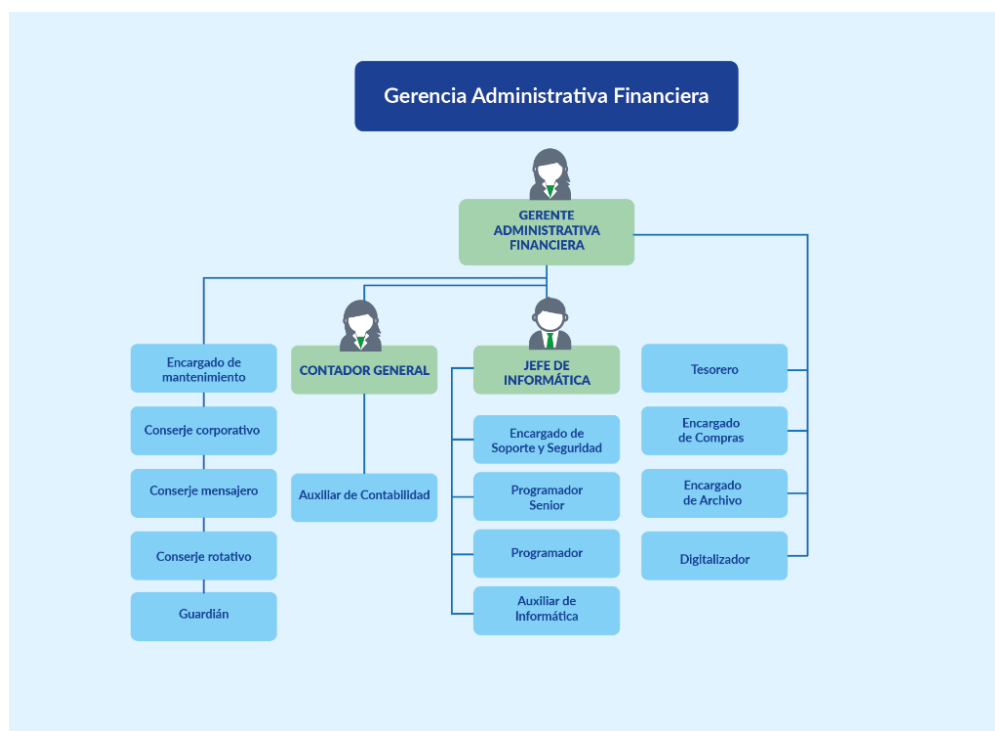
Gerencia Administrativa Financiera

GERENTE ADMINISTRATIVA FINANCIERA

Encargado de mantenimiento

Conserje corporativo

Conserje mensajero

Conserje rotativo

Guardián

CONTADOR GENERAL

Auxiliar de Contabilidad

JEFE DE INFORMÁTICA

Encargado de Soporte y Seguridad

Programador Senior

Programador

Auxiliar de Informática

Tesorero

Encargado de Compras

Encargado de Archivo

Digitalizador